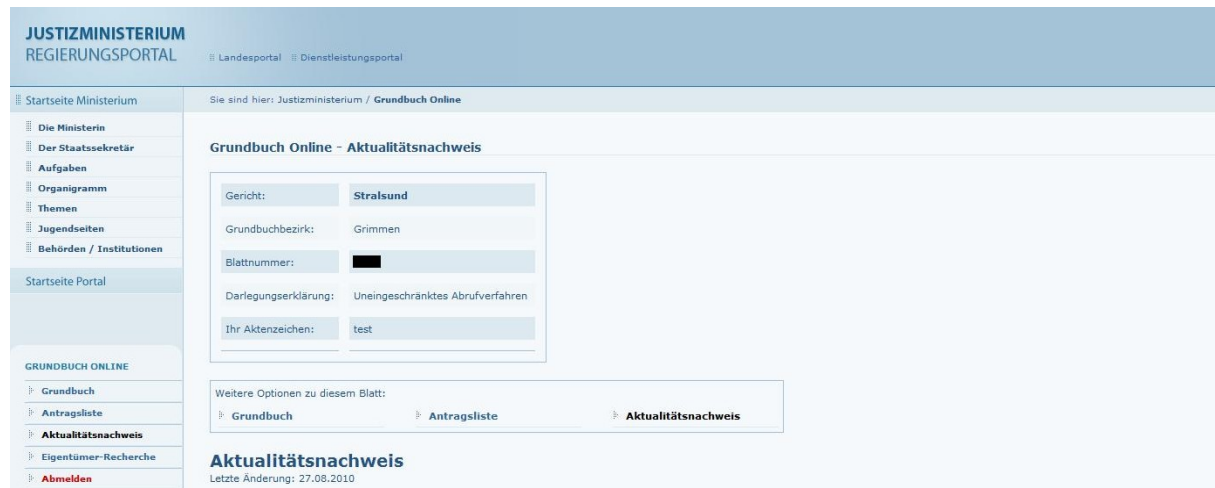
JUSTIZMINISTERIUM
REGIERUNGSPORTAL

Landesportal Dienstleistungsportal

Startseite Ministerium

Sie sind hier: Justizministerium / Grundbuch Online

Die Ministerin
Der Staatssekretär
Aufgaben
Organigramm
Themen
Jugendseiten
Behörden / Institutionen

Startseite Portal

GRUNDBUCH ONLINE

Grundbuch
Antragsliste
Aktualitätsnachweis
Eigentümer-Recherche
Abmelden

Grundbuch Online - Aktualitätsnachweis

| Gericht: | Stralsund |
|---|---|
| Grundbuchbezirk: | Grimmen |
| Blattnummer: | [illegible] |
| Darlegungserklärung: | Uneingeschränktes Abrufverfahren |
| Ihr Aktenzeichen: | test |

Weitere Optionen zu diesem Blatt:
Grundbuch Antragsliste Aktualitätsnachweis

Aktualitätsnachweis
Letzte Änderung: 27.08.2010